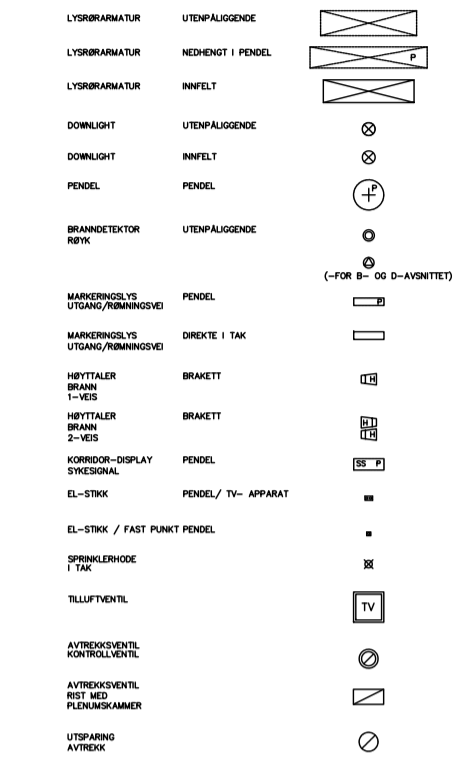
| | | |
|---|---|---|
| LYSRØRARMATUR | UTENPÅLIGGENDE | |
| LYSRØRARMATUR | NEDHENGT I PENDEL | P |
| LYSRØRARMATUR | INNFELT | |
| DOWNLIGHT | UTENPÅLIGGENDE | |
| DOWNLIGHT | INNFELT | |
| PENDEL | PENDEL | P |
| BRANNDETEKTOR RØYK | UTENPÅLIGGENDE | |
| | | (-FOR B- OG D-AVSNITTET) |
| MARKERINGSLYS UTGANG/RØMNINGSVEI | PENDEL | P |
| MARKERINGSLYS UTGANG/RØMNINGSVEI | DIREKTE I TAK | |
| HØYTTALER BRANN 1-VEIS | BRAKETT | H |
| HØYTTALER BRANN 2-VEIS | BRAKETT | H H |
| KORRIDOR-DISPLAY SYKESIGNAL | PENDEL | SS P |
| EL-STIKK | PENDEL/ TV- APPARAT | |
| EL-STIKK / FAST PUNKT PENDEL | | |
| SPRINKLERHODE I TAK | | |
| TILLUFTVENTIL | | TV |
| AVTREKKSVENTIL KONTROLLVENTIL | | |
| AVTREKKSVENTIL RIST MED PLENUMSKAMMER | | |
| UTSPARING AVTREKK | | |